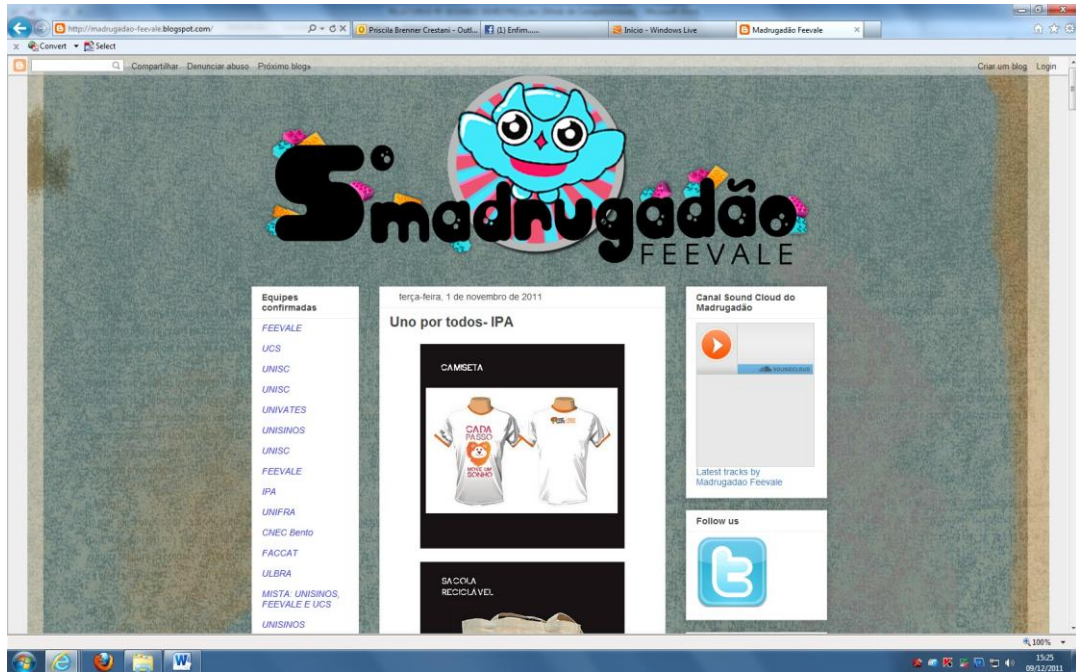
http://madrugadao-feevale.blogspot.com/
Priscila Brenner Crestani - Outl...
(1) Enfim......
Início - Windows Live
Madrugadão Feevale
Convert Select
Compartilhar Denunciar abuso Próximo blog»
Criar um blog Login

5° madrugadão FEEVALE

Equipes confirmadas
FEEVALE
UCS
UNISC
UNISC
UNIVATES
UNISINOS
UNISC
FEEVALE
IPA
UNIFRA
CNEC Bento
FACCAT
ULBRA
MISTA: UNISINOS, FEEVALE E UCS
UNISINOS

terça-feira, 1 de novembro de 2011
Uno por todos- IPA
CAMISETA
CADA PASSO MOVE UM SONHO
SACOLA RECICLAVEL

Canal Sound Cloud do Madrugadão
SOUNDCLOUD
Latest tracks by Madrugadao Feevale
Follow us

100%
15:25
09/12/2011